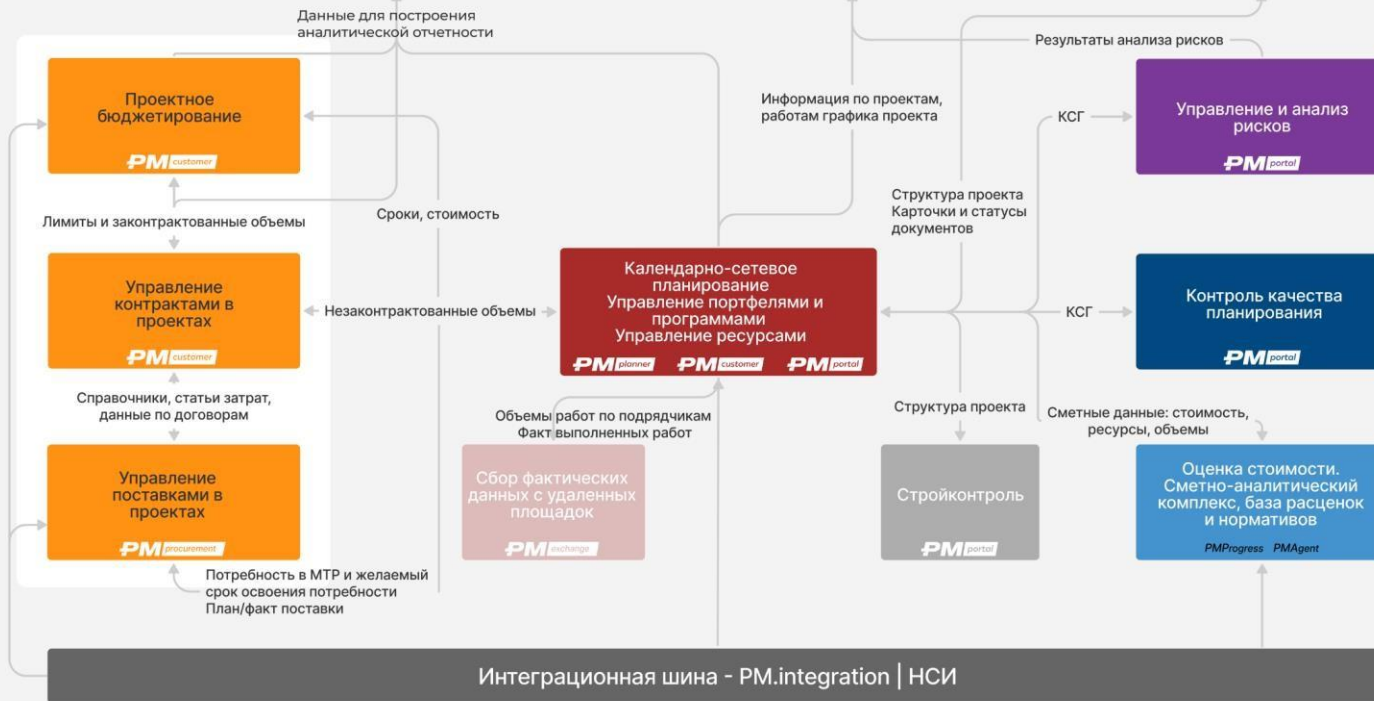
Данные для построения аналитической отчетности

Результаты анализа рисков

Проектное бюджетирование

PM customer

Информация по проектам, работам графика проекта

КСГ

Управление и анализ рисков

PM portal

Структура проекта
Карточки и статусы документов

Лимиты и законтрактованные объемы

Сроки, стоимость

Управление контрактами в проектах

PM customer

Незаконтрактованные объемы

Календарно-сетевое планирование
Управление портфелями и программами
Управление ресурсами

PM planner PM customer PM portal

КСГ

Контроль качества планирования

PM portal

Справочники, статьи затрат, данные по договорам

Объемы работ по подрядчикам
Факт выполненных работ

Структура проекта

Сметные данные: стоимость, ресурсы, объемы

Управление поставками в проектах

PM procurement

Сбор фактических данных с удаленных площадок

PM exchange

Стройконтроль

PM portal

Оценка стоимости. Сметно-аналитический комплекс, база расценок и нормативов

PMProgress PMAgent

Потребность в МТР и желаемый срок освоения потребности
План/факт поставки

Интеграционная шина - PM.integration | НСИ